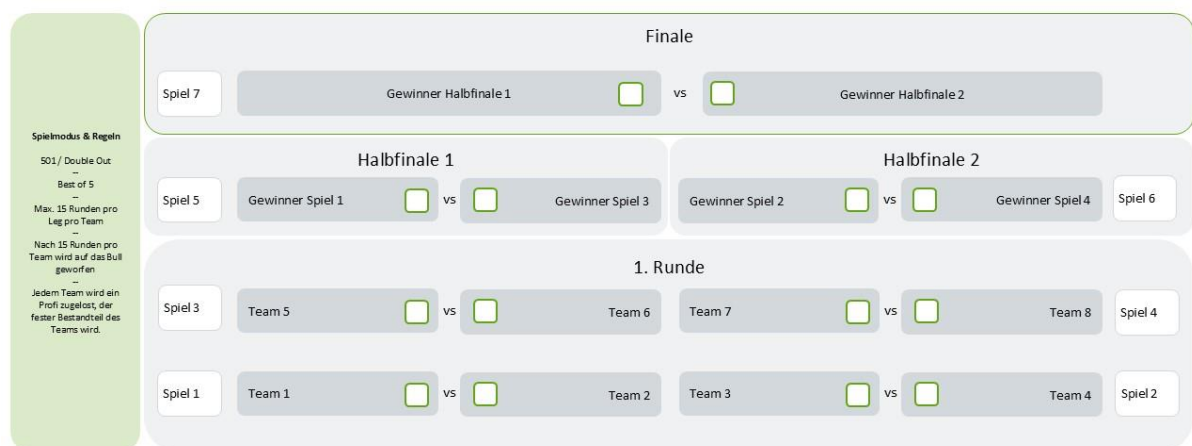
Spielmodus & Regeln

501 / Double Out
--
Best of 5
--
Max. 15 Runden pro Leg pro Team
--
Nach 15 Runden pro Team wird auf das Bull geworfen
--
Jedem Team wird ein Profi zugelost, der fester Bestandteil des Teams wird.

Finale

Spiel 7 Gewinner Halbfinale 1 vs Gewinner Halbfinale 2

Halbfinale 1

Spiel 5 Gewinner Spiel 1 vs Gewinner Spiel 3

Halbfinale 2

Gewinner Spiel 2 vs Gewinner Spiel 4 Spiel 6

1. Runde

Spiel 3 Team 5 vs Team 6

Team 7 vs Team 8 Spiel 4

Spiel 1 Team 1 vs Team 2

Team 3 vs Team 4 Spiel 2